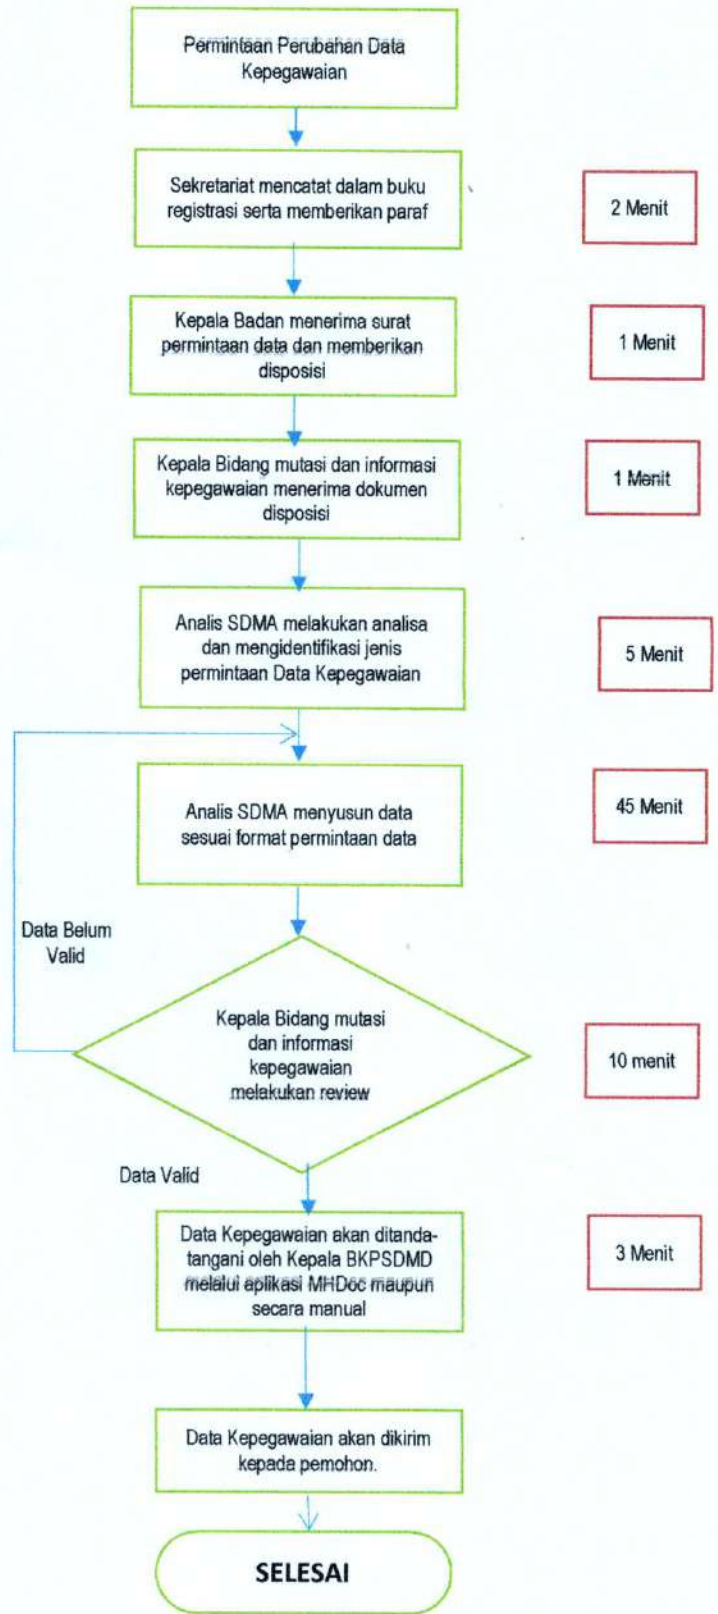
Permintaan Perubahan Data Kepegawaian

Sekretariat mencatat dalam buku registrasi serta memberikan paraf

2 Menit

Kepala Badan menerima surat permintaan data dan memberikan disposisi

1 Menit

Kepala Bidang mutasi dan informasi kepegawaian menerima dokumen disposisi

1 Menit

Analis SDMA melakukan analisa dan mengidentifikasi jenis permintaan Data Kepegawaian

5 Menit

Analis SDMA menyusun data sesuai format permintaan data

45 Menit

Data Belum Valid

Kepala Bidang mutasi dan informasi kepegawaian melakukan review

10 menit

Data Valid

Data Kepegawaian akan ditandatangani oleh Kepala BKPSDMD melalui aplikasi MHDoc maupun secara manual

3 Menit

Data Kepegawaian akan dikirim kepada pemohon.

SELESAI